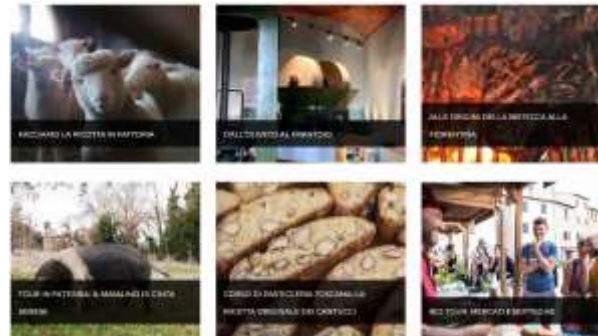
RECCHIAMO LA RICOTTA IN FATTORIA

DALL'OLIVETO AL FRANTOIO

ALLE ORIGINI DELLA BISTECCA ALLA FIORENTINA

TOUR IN FATTORIA & MAIALINI DI CINTA SENESE

CORSO DI PASTICCERIA TOSCANA: LA RICETTA ORIGINALE DEI CANTUCCI

BIO TOUR, MERCATI E BOTTEGHE